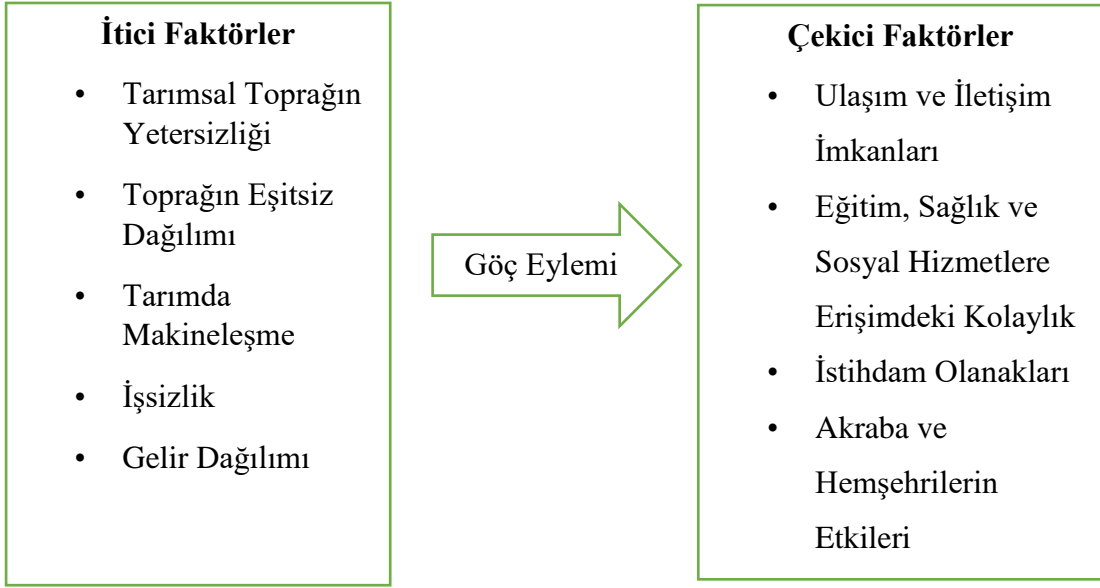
**İtici Faktörler**

- Tarımsal Toprağın Yetersizliği
- Toprağın Eşitsiz Dağılımı
- Tarımda Makineleşme
- İşsizlik
- Gelir Dağılımı

Göç Eylemi

**Çekici Faktörler**

- Ulaşım ve İletişim İmkanları
- Eğitim, Sağlık ve Sosyal Hizmetlere Erişimdeki Kolaylık
- İstihdam Olanakları
- Akraba ve Hemşehrilerin Etkileri